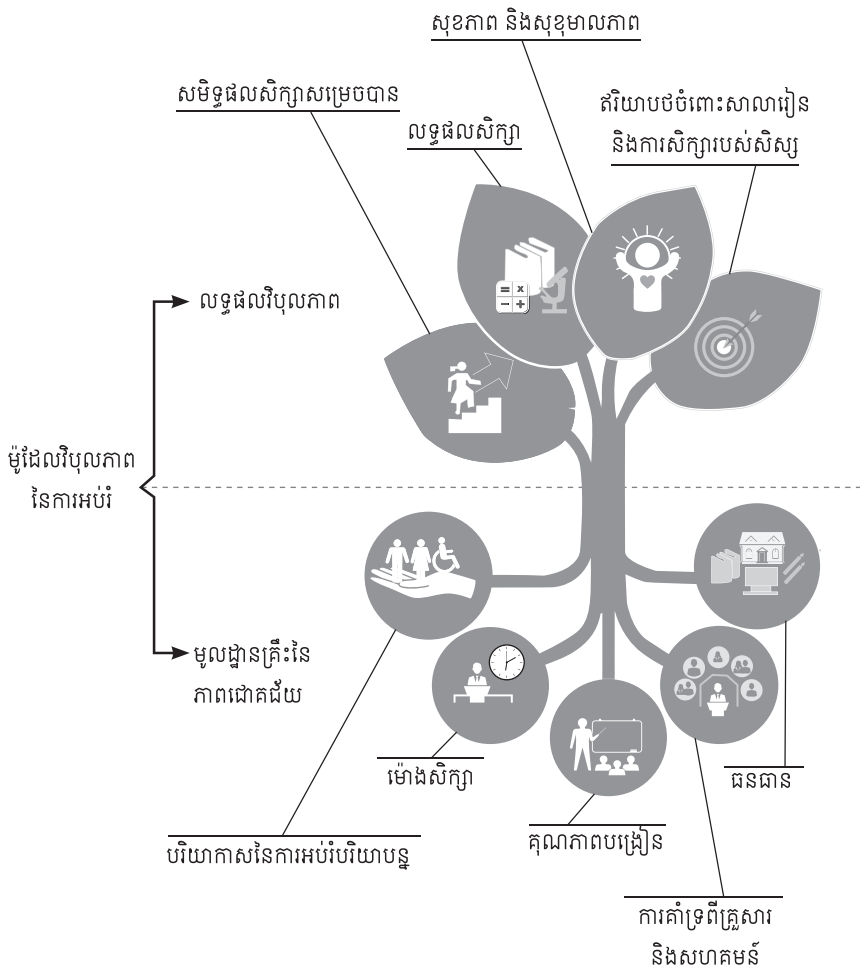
សុខភាព និងសុខុមាលភាព

សមិទ្ធផលសិក្សាសម្រេចបាន

លទ្ធផលសិក្សា

ឥរិយាបថចំពោះសាលារៀន និងការសិក្សារបស់សិស្ស

លទ្ធផលវិបុលភាព

ម៉ូដែលវិបុលភាពនៃការអប់រំ

មូលដ្ឋានគ្រឹះនៃភាពជោគជ័យ

ម៉ោងសិក្សា

ធនធាន

បរិយាកាសនៃការអប់រំបរិយាបន្ន

គុណភាពបង្រៀន

ការគាំទ្រពីគ្រួសារ និងសហគមន៍